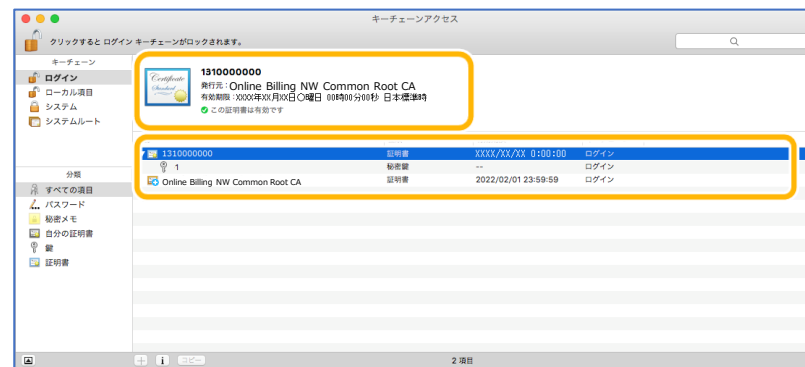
キーチェーンアクセス

クリックすると ログイン キーチェーンがロックされます。

キーチェーン
ログイン
ローカル項目
システム
システムルート

分類
すべての項目
パスワード
秘密メモ
自分の証明書
鍵
証明書

Certificate Standard

1310000000
発行元：Online Billing NW Common Root CA
有効期限：XXXX年XX月XX日〇曜日 00時00分00秒 日本標準時
この証明書は有効です

| | | | |
|---|---|---|---|
| 1310000000 | 証明書 | XXXX/XX/XX 0:00:00 | ログイン |
| 1 | 秘密鍵 | -- | ログイン |
| Online Billing NW Common Root CA | 証明書 | 2022/02/01 23:59:59 | ログイン |

コピー
2 項目